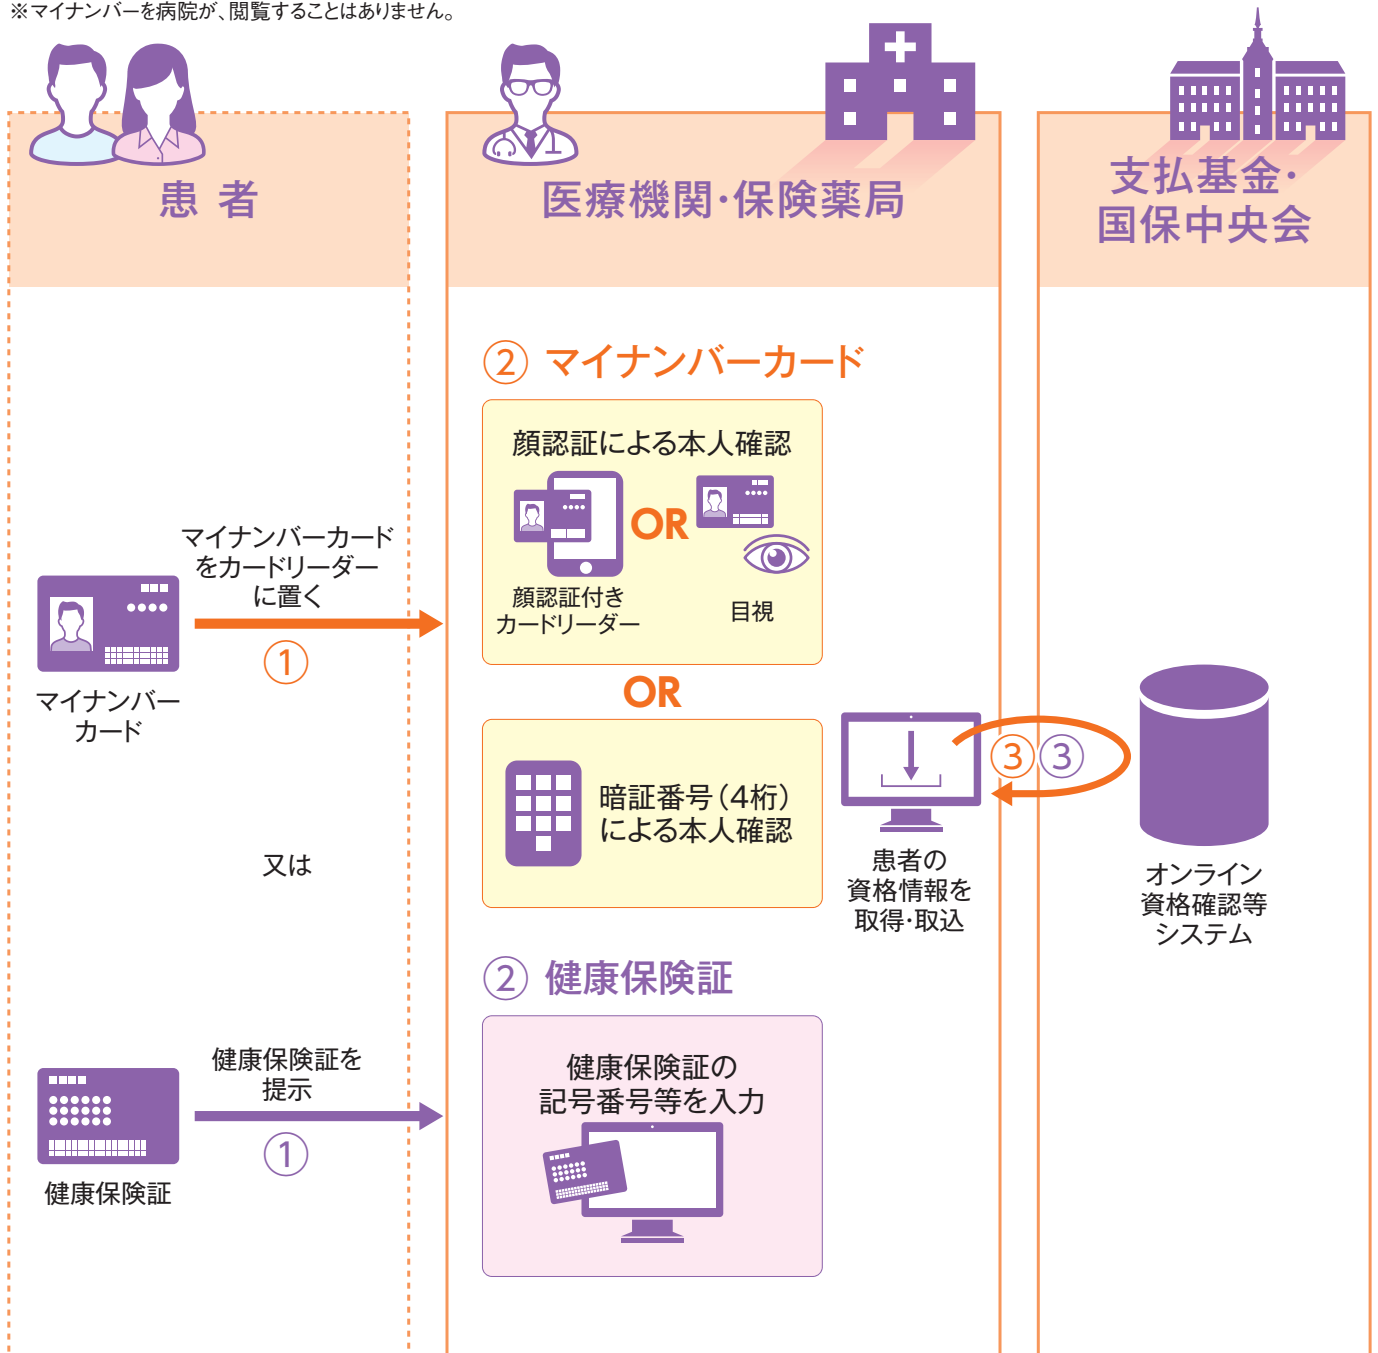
※マイナンバーを病院が、閲覧することはありません。

患 者

医療機関･保険薬局

支払基金･
国保中央会

② マイナンバーカード

顔認証による本人確認

OR

顔認証付き
カードリーダー

目視

マイナンバーカード
をカードリーダー
に置く

①

マイナンバー
カード

OR

暗証番号（4桁）
による本人確認

③③

患者の
資格情報を
取得･取込

オンライン
資格確認等
システム

又は

② 健康保険証

健康保険証の
記号番号等を入力

健康保険証を
提示

①

健康保険証